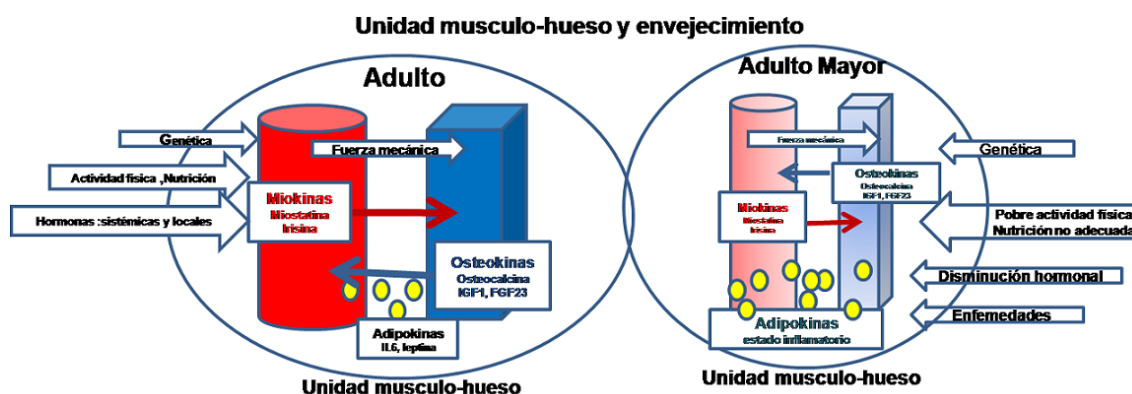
Unidad musculo-hueso y envejecimiento

Adulto

Genética

Actividad física ,Nutrición

Hormonas :sistémicas y locales

Fuerza mecánica

Miokinas
Miostatina
Irisina

Osteokinas
Osteocalcina
IGF1, FGF23

Adipokinas
IL6, leptina

Unidad musculo-hueso

Adulto Mayor

Fuerza mecánica

Genética

Osteokinas
Osteocalcina
IGF1, FGF23

Miokinas
Miostatina
Irisina

Pobre actividad física
Nutrición no adecuada

Disminución hormonal

Adipokinas
estado inflamatorio

Enfemedades

Unidad musculo-hueso